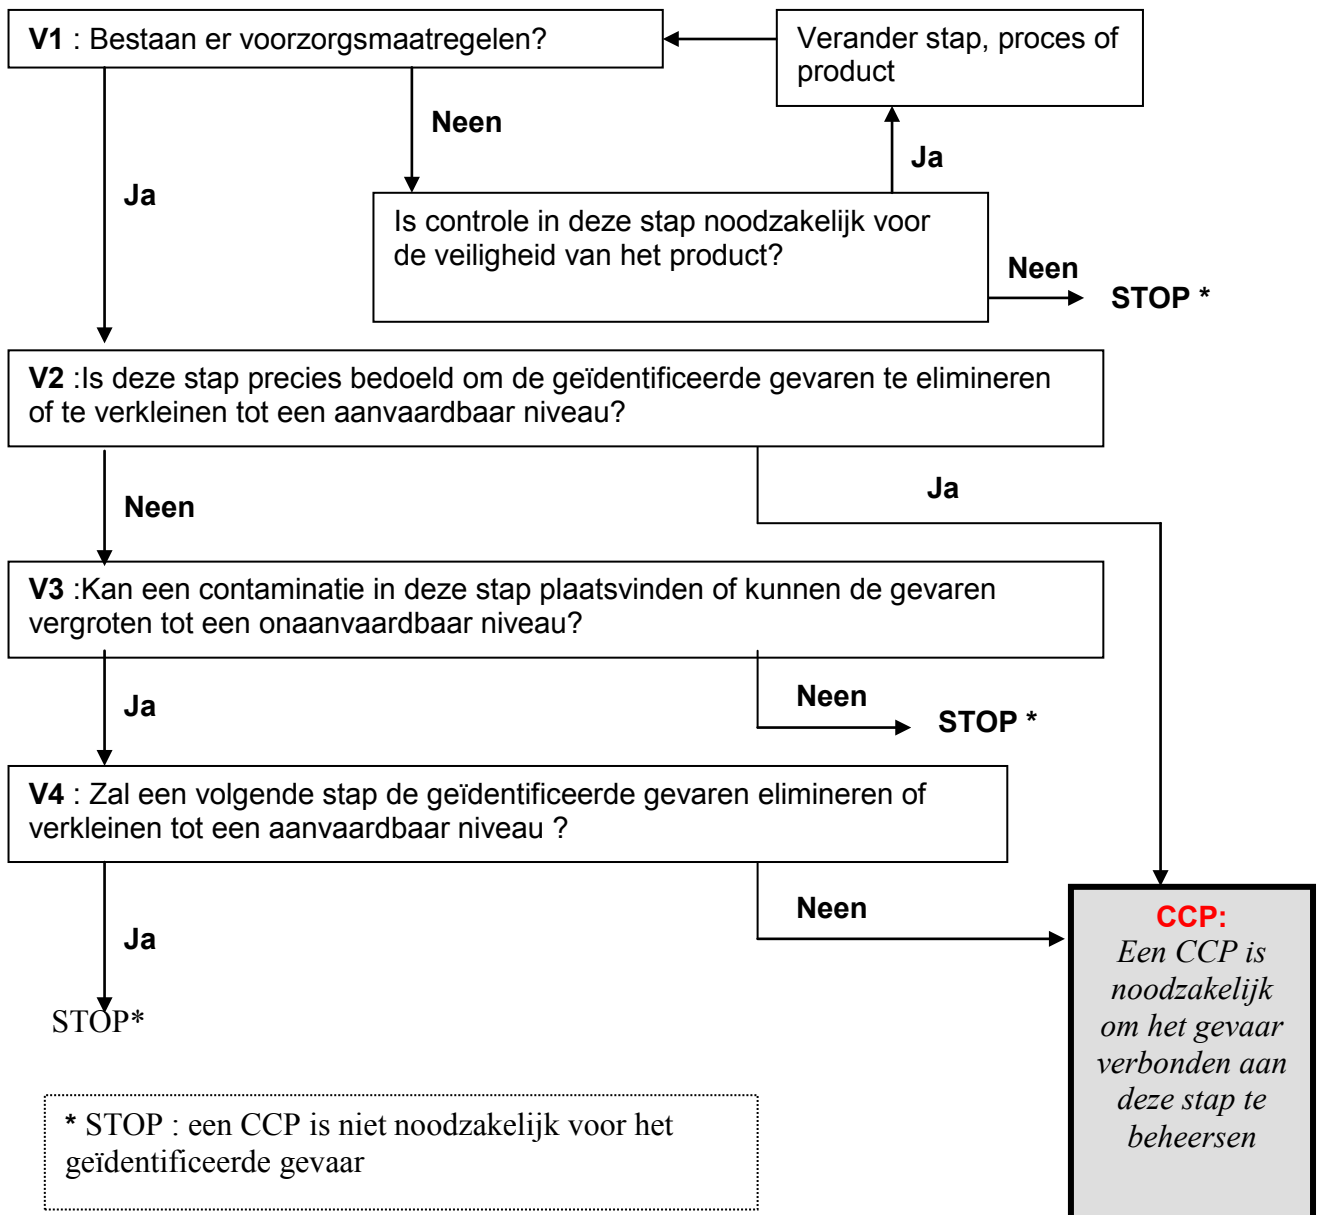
**V1** : Bestaan er voorzorgsmaatregelen?

Verander stap, proces of product

Neen

Ja

Ja

Is controle in deze stap noodzakelijk voor de veiligheid van het product?

Neen

STOP *

**V2** :Is deze stap precies bedoeld om de geïdentificeerde gevaren te elimineren of te verkleinen tot een aanvaardbaar niveau?

Neen

Ja

**V3** :Kan een contaminatie in deze stap plaatsvinden of kunnen de gevaren vergroten tot een onaanvaardbaar niveau?

Ja

Neen

STOP *

**V4** : Zal een volgende stap de geïdentificeerde gevaren elimineren of verkleinen tot een aanvaardbaar niveau ?

Neen

Ja

STOP*

CCP:
Een CCP is noodzakelijk om het gevaar verbonden aan deze stap te beheersen

* STOP : een CCP is niet noodzakelijk voor het geïdentificeerde gevaar